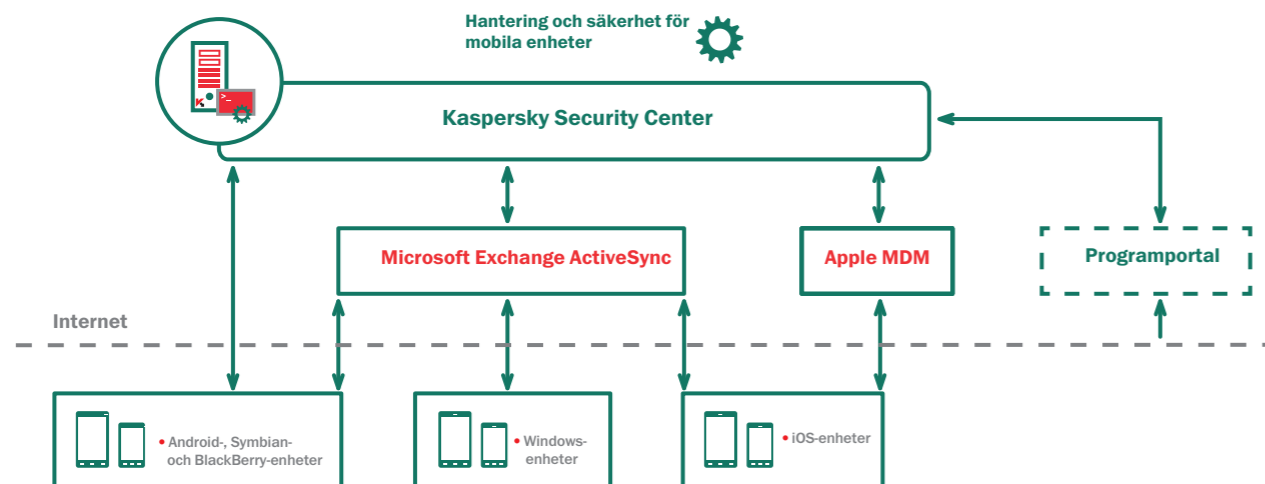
Hantering och säkerhet för mobila enheter

Kaspersky Security Center

Microsoft Exchange ActiveSync

Apple MDM

Programportal

Internet

• Android-, Symbian- och BlackBerry-enheter

• Windows-enheter

• iOS-enheter